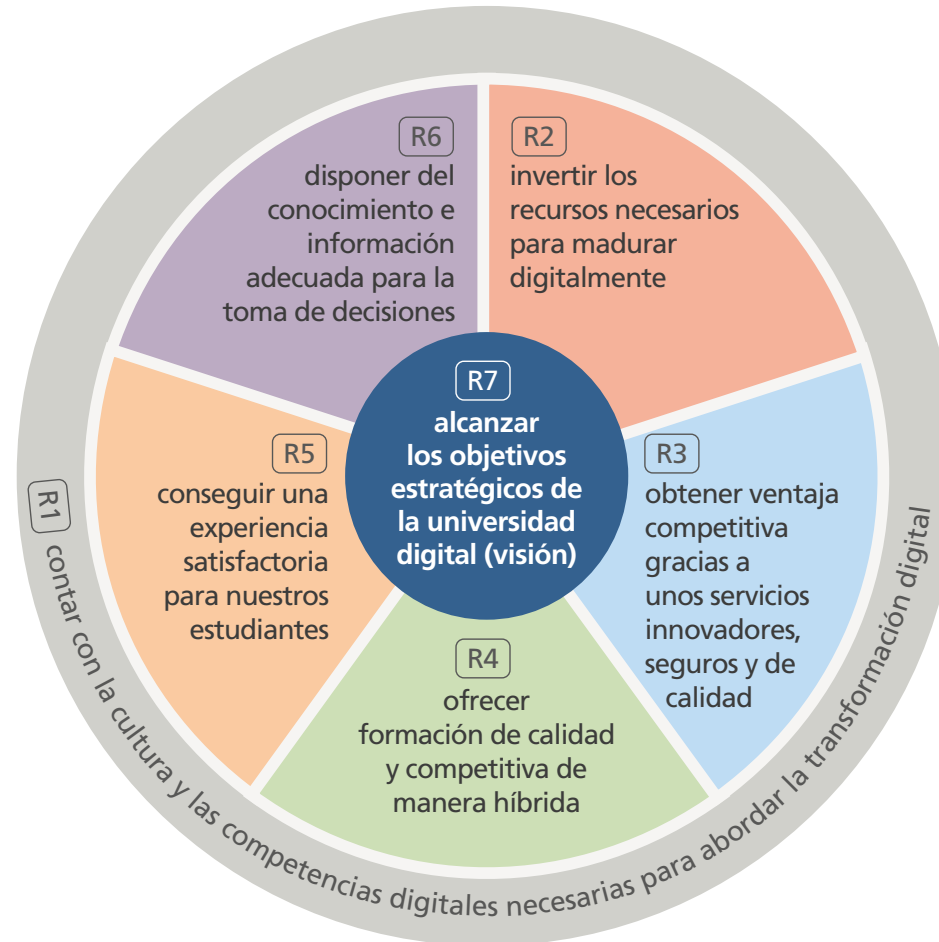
R6
disponer del conocimiento e información adecuada para la toma de decisiones

R2
invertir los recursos necesarios para madurar digitalmente

R7
alcanzar los objetivos estratégicos de la universidad digital (visión)

R5
conseguir una experiencia satisfactoria para nuestros estudiantes

R3
obtener ventaja competitiva gracias a unos servicios innovadores, seguros y de calidad

R4
ofrecer formación de calidad y competitiva de manera híbrida

R1 contar con la cultura y las competencias digitales necesarias para abordar la transformación digital